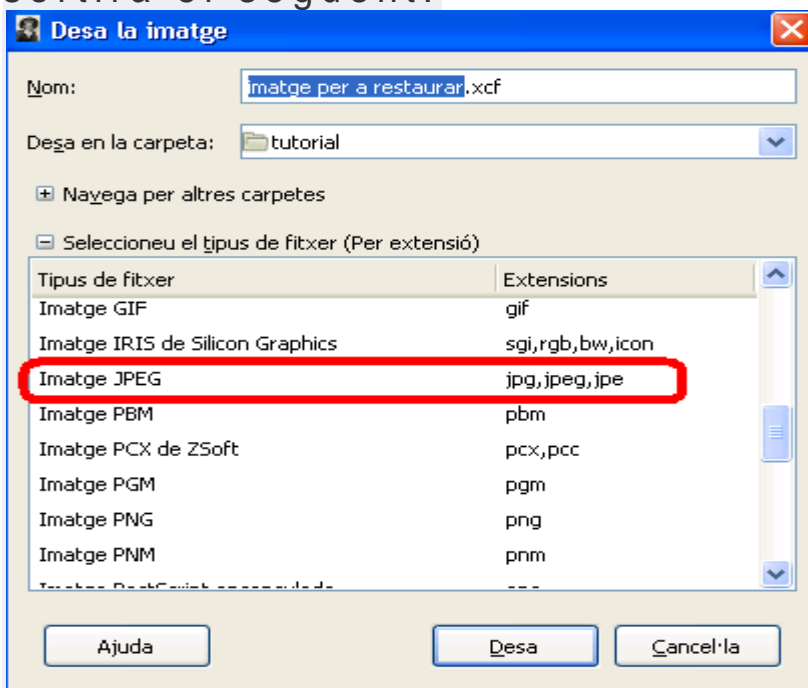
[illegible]

Desa la imatge

Nom: imatge per a restaurar.xcf

Desa en la carpeta: tutorial

Navega per altres carpetes

Seleccioneu el tipus de fitxer (Per extensió)

| Tipus de fitxer | Extensions |
|---|---|
| Imatge GIF | gif |
| Imatge IRIS de Silicon Graphics | sgi,rgb,bw,icon |
| Imatge JPEG | jpg,jpeg,jpe |
| Imatge PBM | pbm |
| Imatge PCX de ZSoft | pcx,pcc |
| Imatge PGM | pgm |
| Imatge PNG | png |
| Imatge PNM | pnm |
| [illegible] | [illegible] |

Ajuda

Desa

Cancel·la